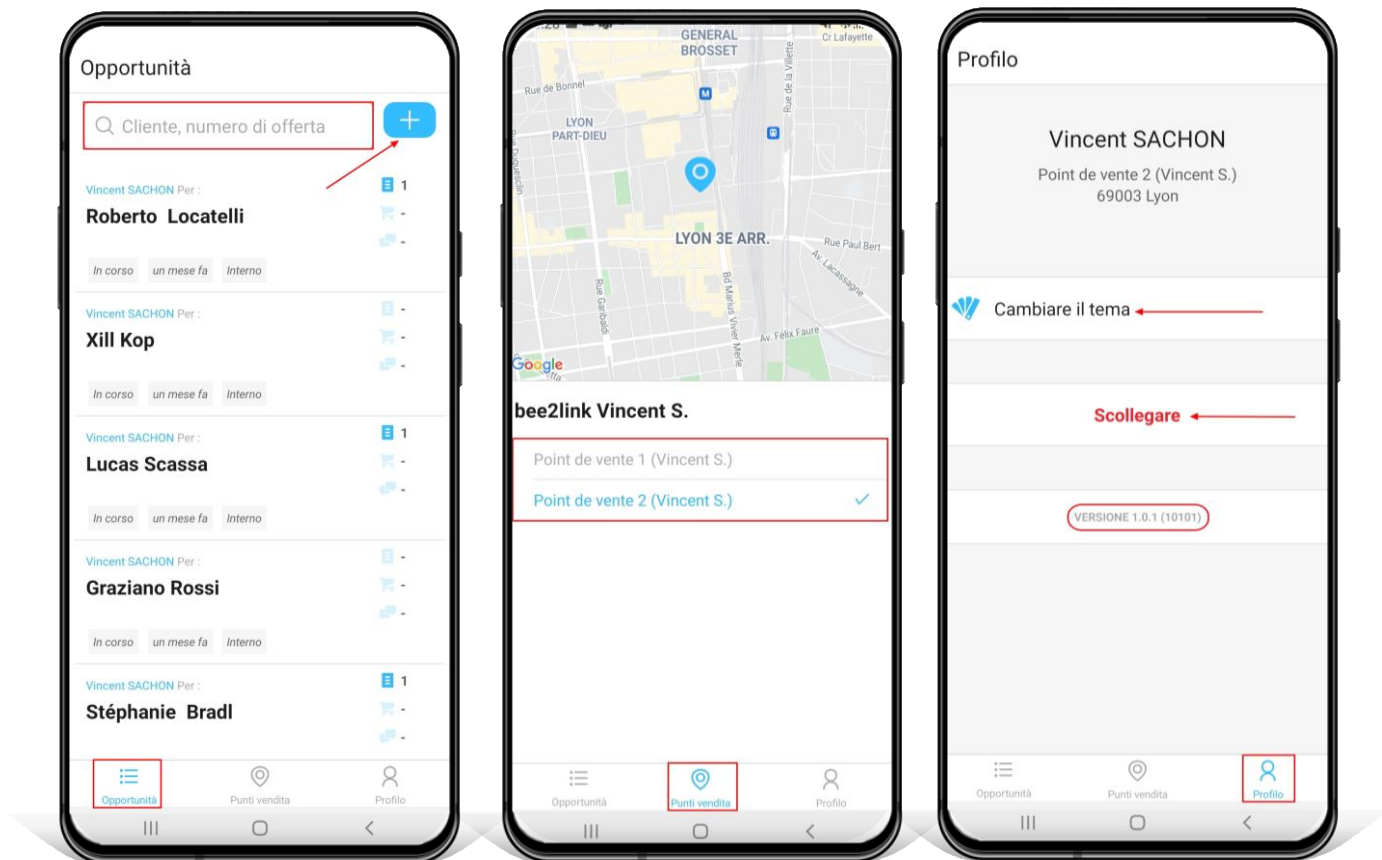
Opportunità

Cliente, numero di offerta

+

Vincent SACHON Per :
Roberto Locatelli
1
-
-
In corso un mese fa Interno

Vincent SACHON Per :
Xill Kop
-
-
-
In corso un mese fa Interno

Vincent SACHON Per :
Lucas Scassa
1
-
-
In corso un mese fa Interno

Vincent SACHON Per :
Graziano Rossi
-
-
-
In corso un mese fa Interno

Vincent SACHON Per :
Stéphanie Bradl
1
-
-

Opportunità Punti vendita Profilo

GENERAL BROSSET
Cr Lafayette
Rue de Bonnel
M
Rue de la Villette
LYON PART-DIEU
Rue Duguesclin
LYON 3E ARR.
Rue Paul Bert
Av. Lacassagne
Rue Garibaldi
Bd Marius Vivier Merle
Av. Félix Faure
Google

bee2link Vincent S.

Point de vente 1 (Vincent S.)
Point de vente 2 (Vincent S.) ✓

Opportunità Punti vendita Profilo

Profilo

Vincent SACHON
Point de vente 2 (Vincent S.)
69003 Lyon

Cambiare il tema

Scollegare

VERSIONE 1.0.1 (10101)

Opportunità Punti vendita Profilo